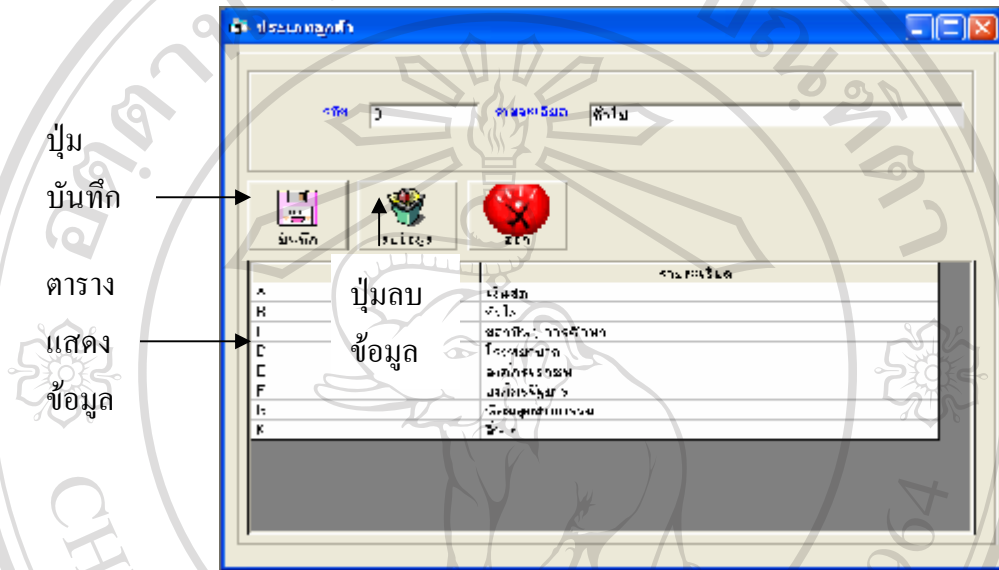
ประเภทลูกค้า

รหัส D รายละเอียด ทั่วไป

ปุ่ม บันทึก

บันทึก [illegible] ออก

ตาราง แสดง ข้อมูล

ปุ่มลบ ข้อมูล

| | รายละเอียด |
|---|---|
| A | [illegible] |
| B | ทั่วไป |
| I | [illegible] |
| D | โรงพยาบาล |
| E | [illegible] |
| F | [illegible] |
| G | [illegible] |
| K | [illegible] |